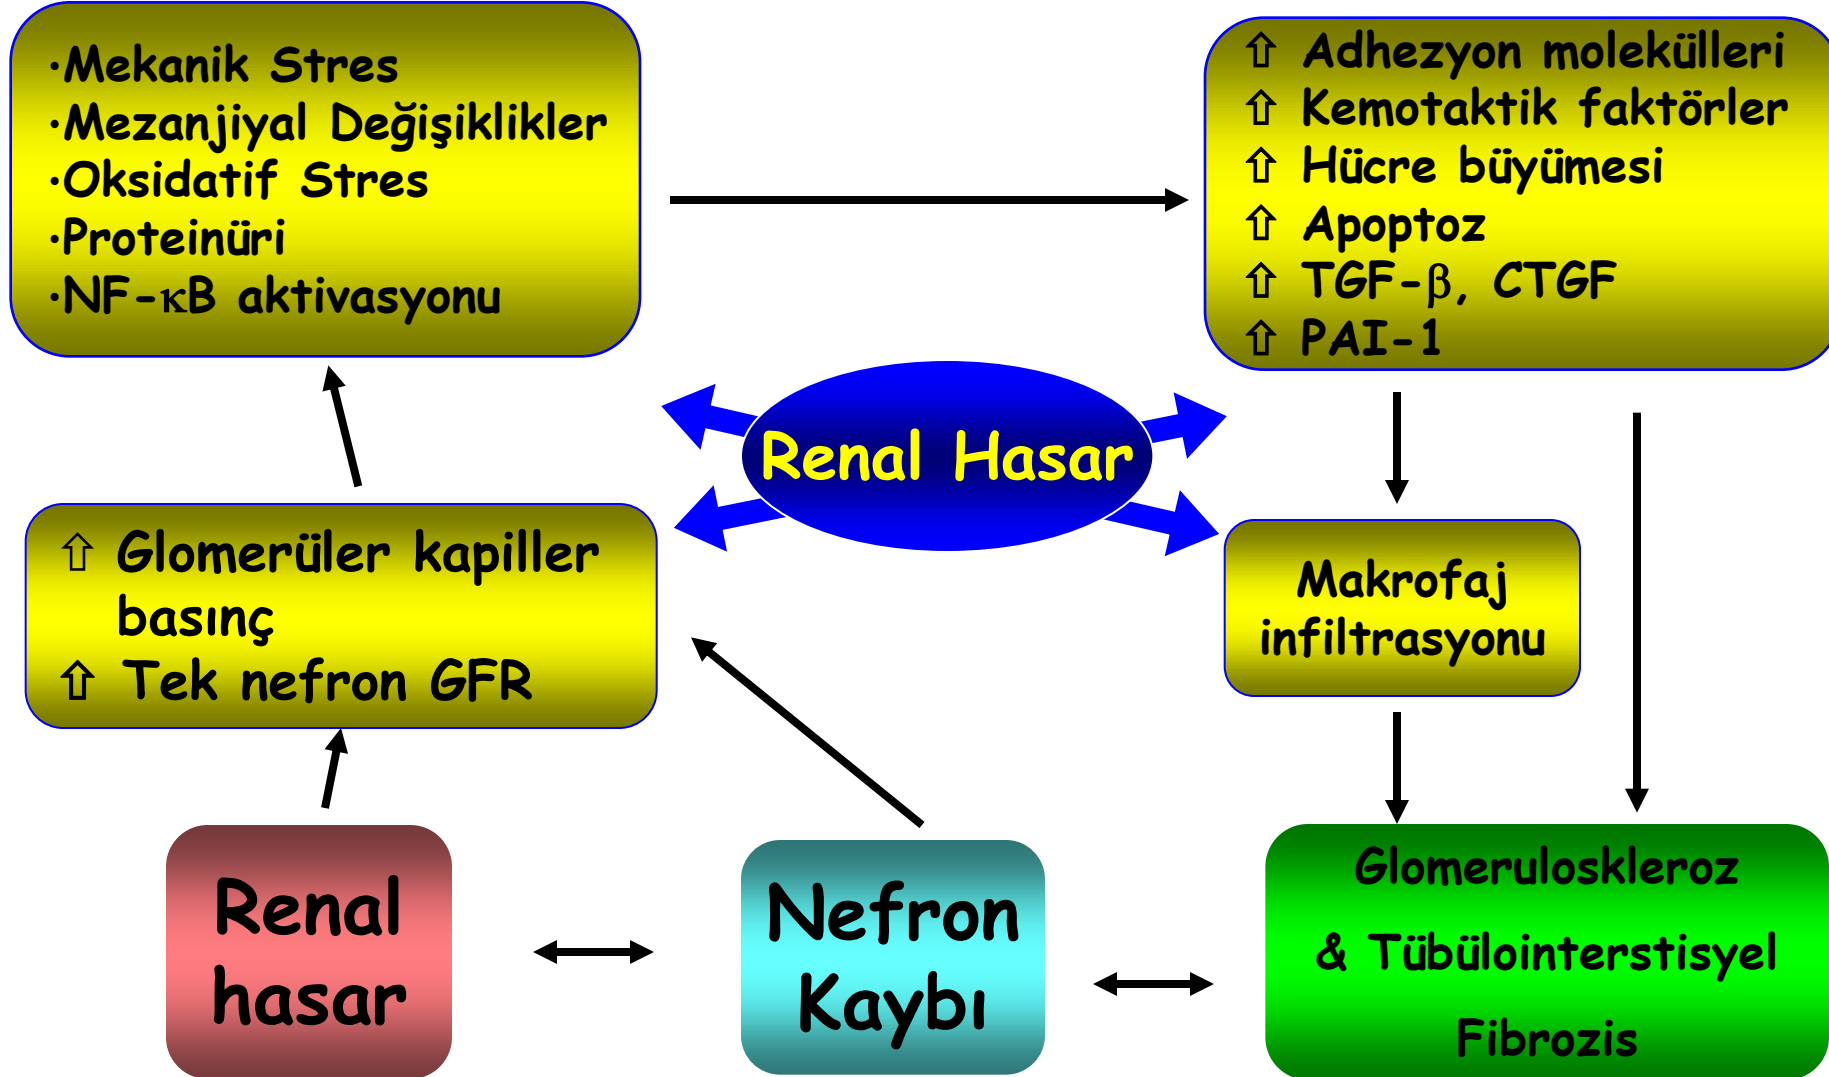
·Mekanik Stres
·Mezanjiyal Değişiklikler
·Oksidatif Stres
·Proteinüri
·NF-κB aktivasyonu

⇧ Adhezyon molekülleri
⇧ Kemotaktik faktörler
⇧ Hücre büyümesi
⇧ Apoptoz
⇧ TGF-β, CTGF
⇧ PAI-1

Renal Hasar

⇧ Glomerüler kapiller basınç
⇧ Tek nefron GFR

Makrofaj infiltrasyonu

Renal hasar

Nefron Kaybı

Glomeruloskleroz
& Tübülointerstisyel
Fibrozis